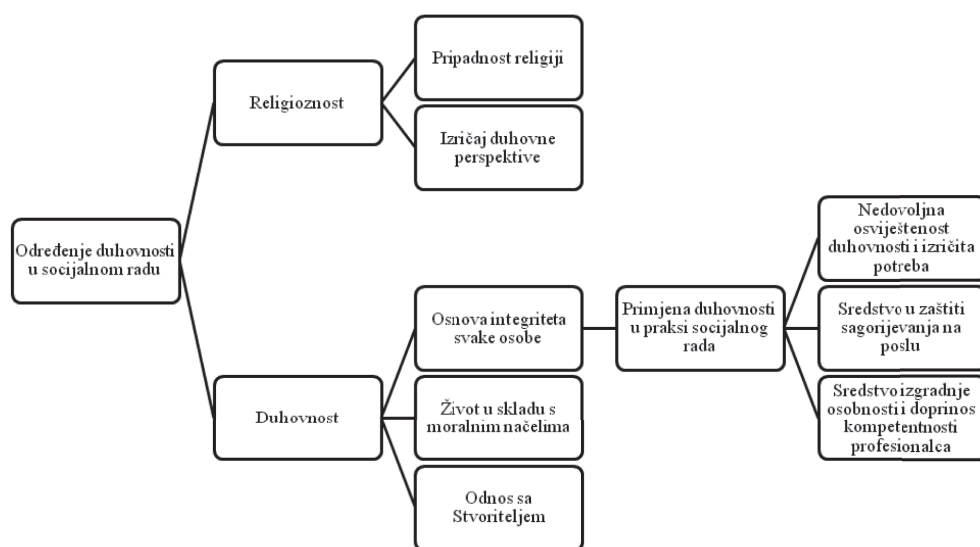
Određenje duhovnosti u socijalnom radu

Religioznost

Pripadnost religiji

Izričaj duhovne perspektive

Duhovnost

Osnova integriteta svake osobe

Život u skladu s moralnim načelima

Odnos sa Stvoriteljem

Primjena duhovnosti u praksi socijalnog rada

Nedovoljna osviještenost duhovnosti i izričita potreba

Sredstvo u zaštiti sagorijevanja na poslu

Sredstvo izgradnje osobnosti i doprinos kompetentnosti profesionalca